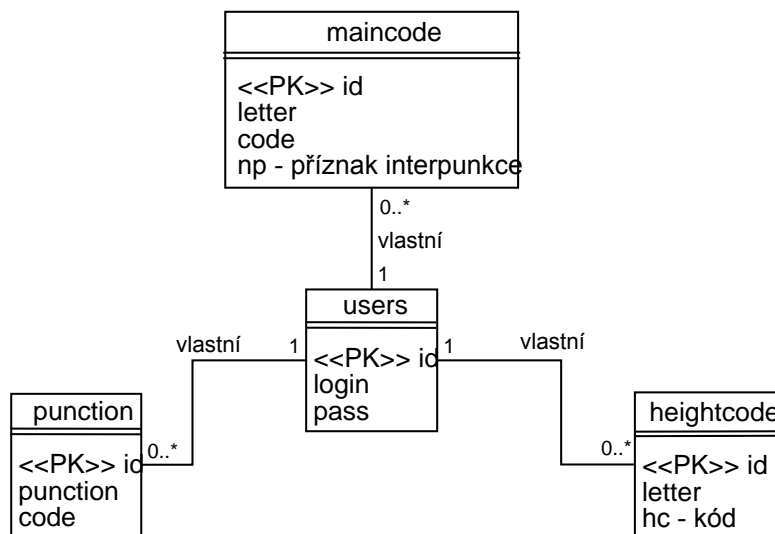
maincode

<<PK>> id
letter
code
np - příznak interpunkce

0..*
vlastní
1

users

<<PK>> id
login
pass

vlastní
1

1
vlastní

punction

<<PK>> id
punction
code

0..*

heightcode

<<PK>> id
letter
hc - kód

0..*